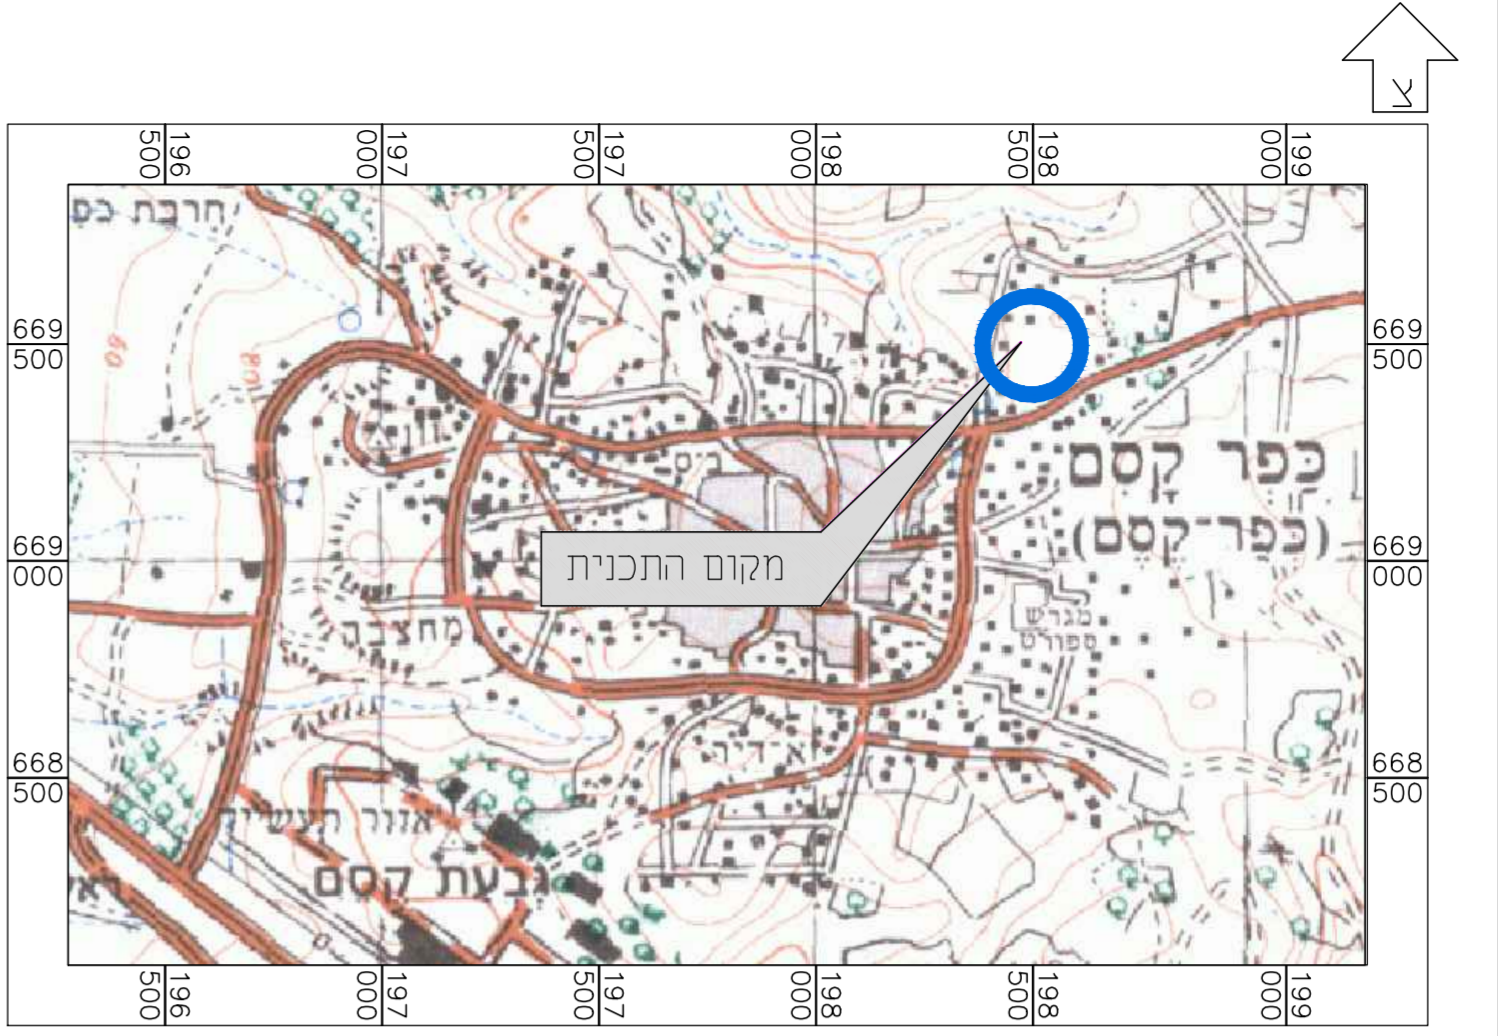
צ

196 500
197 000
197 500
198 000
198 500
199 000

669 500
669 000
668 500

669 500
669 000
668 500

חרבת כס

כפר קסם
(כפר־קסם)

מקום התכנית

מחצבה

מגרש ספורט

א־דירה

אזור תעשייה

גבעת קסם

60

196 500
197 000
197 500
198 000
198 500
199 000